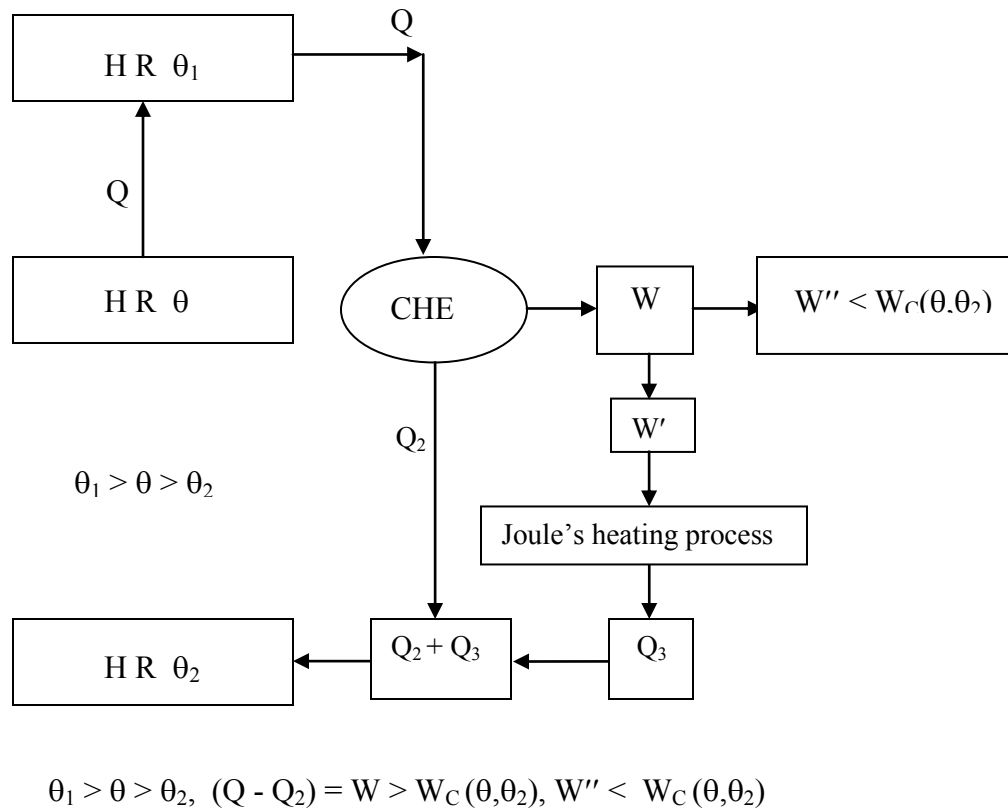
H R $\theta_1$

Q

Q

H R $\theta$

CHE

W

$W'' < W_C(\theta,\theta_2)$

$Q_2$

W′

$\theta_1 > \theta > \theta_2$

Joule's heating process

H R $\theta_2$

$Q_2 + Q_3$

$Q_3$

$\theta_1 > \theta > \theta_2$, $(Q - Q_2) = W > W_C(\theta,\theta_2)$, $W'' < W_C(\theta,\theta_2)$